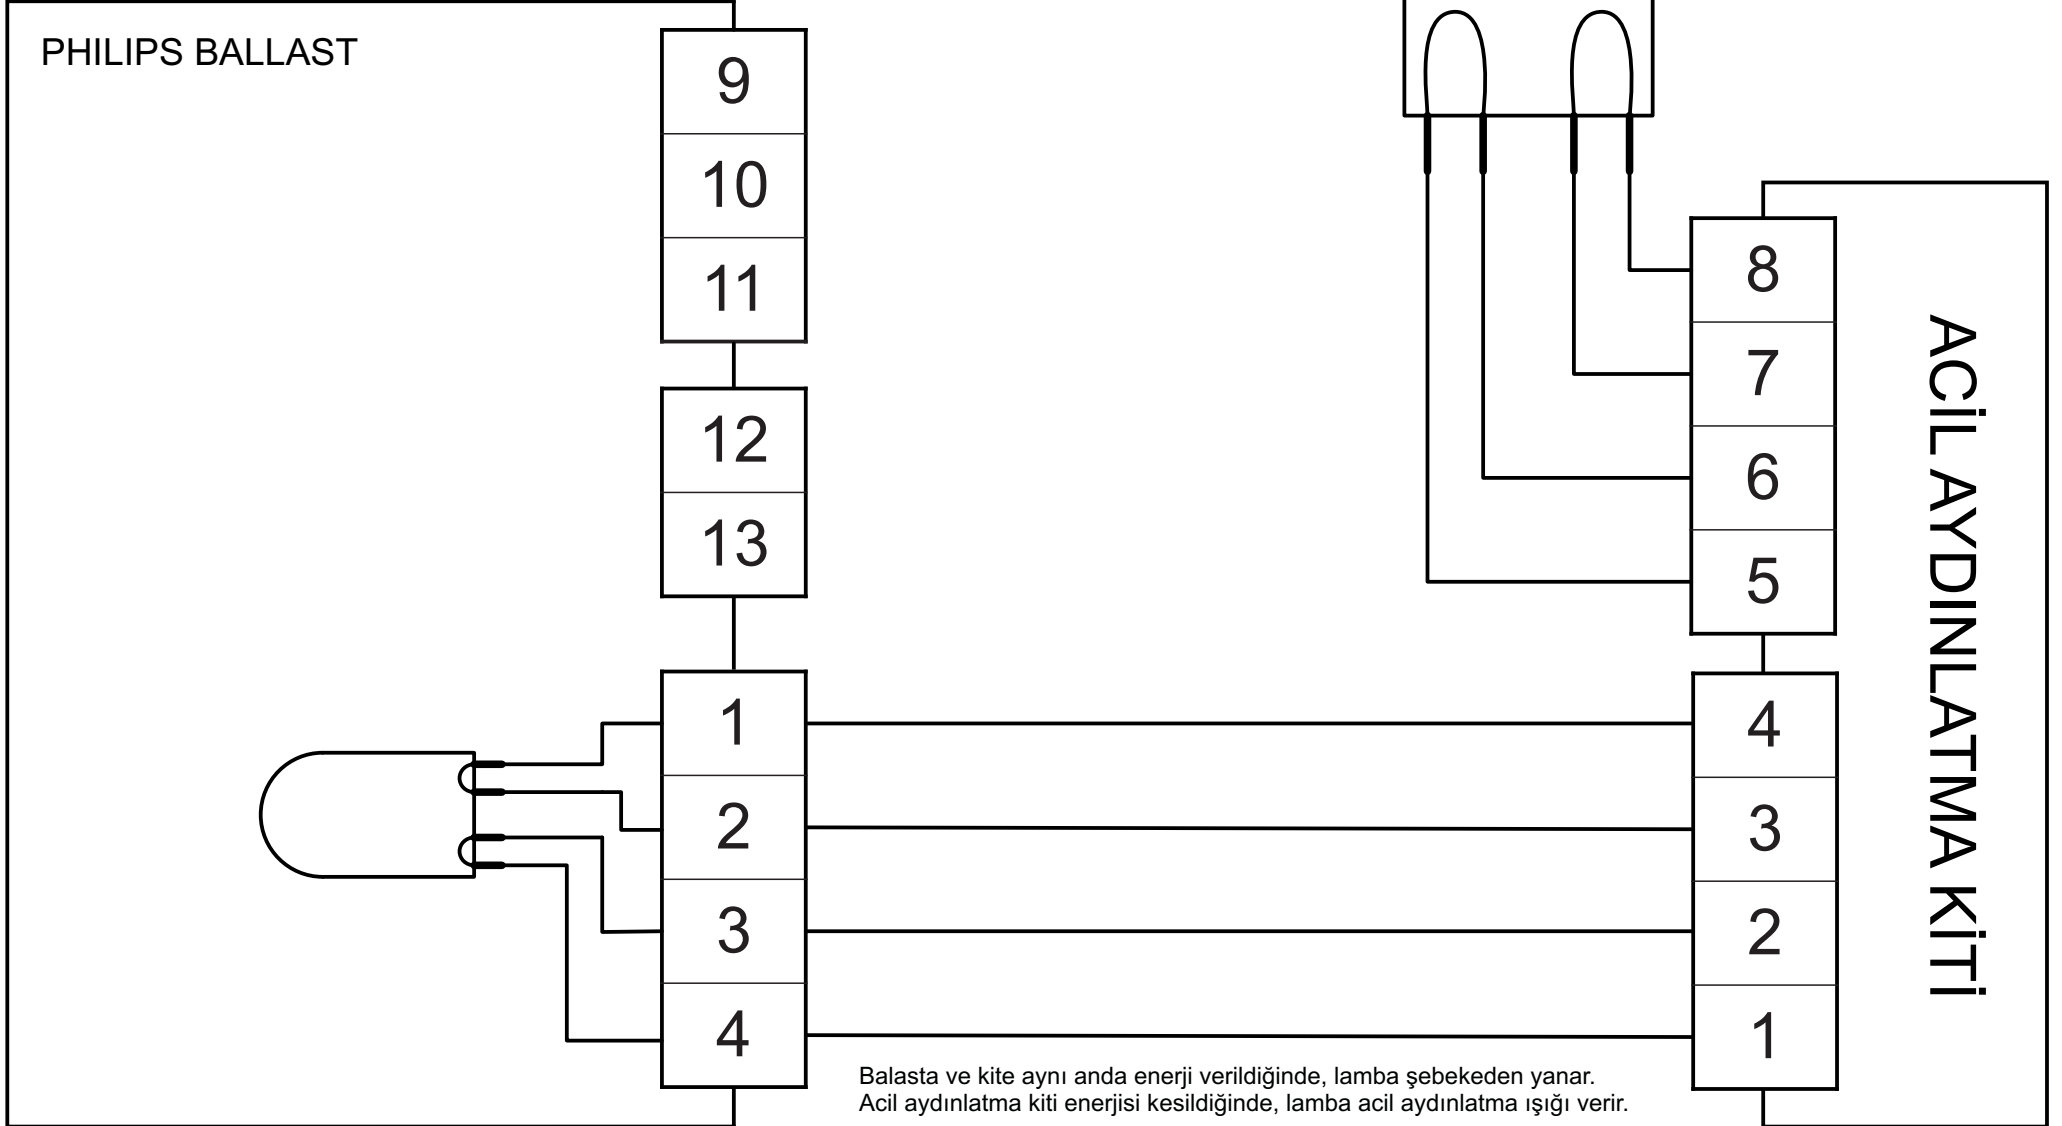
PHILIPS BALLAST

9
10
11
12
13
1
2
3
4

8
7
6
5
4
3
2
1

ACİL AYDINLATMA KİTİ

Balasta ve kite aynı anda enerji verildiğinde, lamba şebekeden yanar.
Acil aydınlatma kiti enerjisi kesildiğinde, lamba acil aydınlatma ışığı verir.